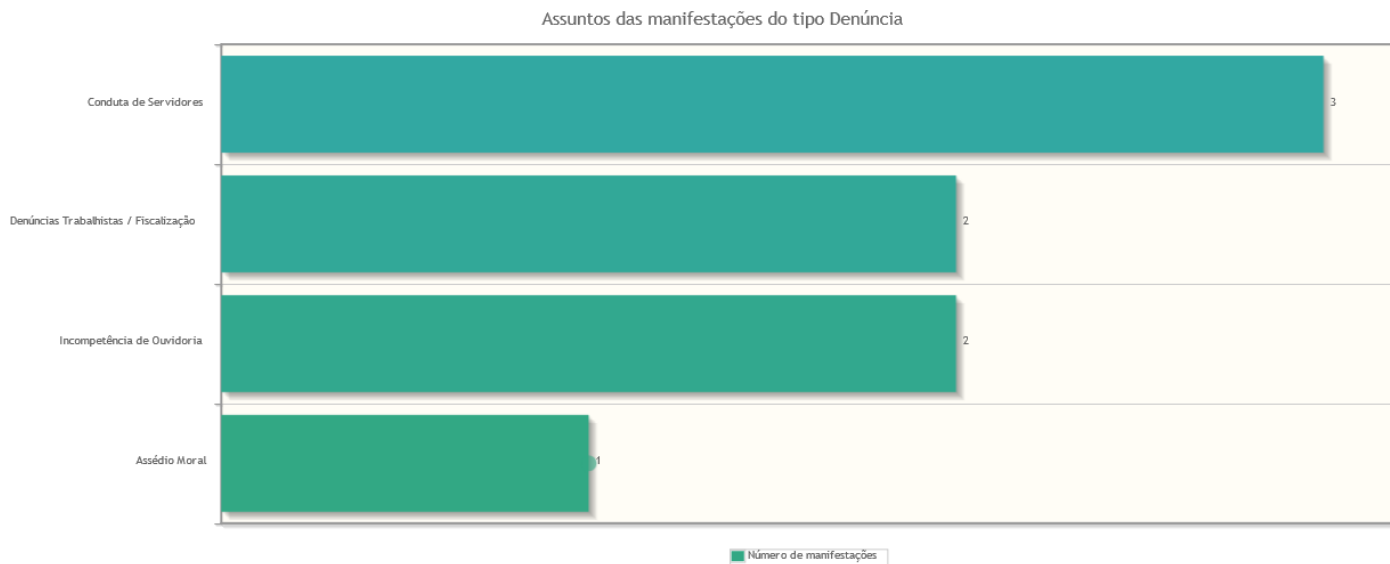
Assuntos das manifestações do tipo Denúncia

| Assunto | Número de manifestações |
|---|---|
| Conduta de Servidores | 3 |
| Denúncias Trabalhistas / Fiscalização | 2 |
| Incompetência de Ouvidoria | 2 |
| Assédio Moral | 1 |

Número de manifestações